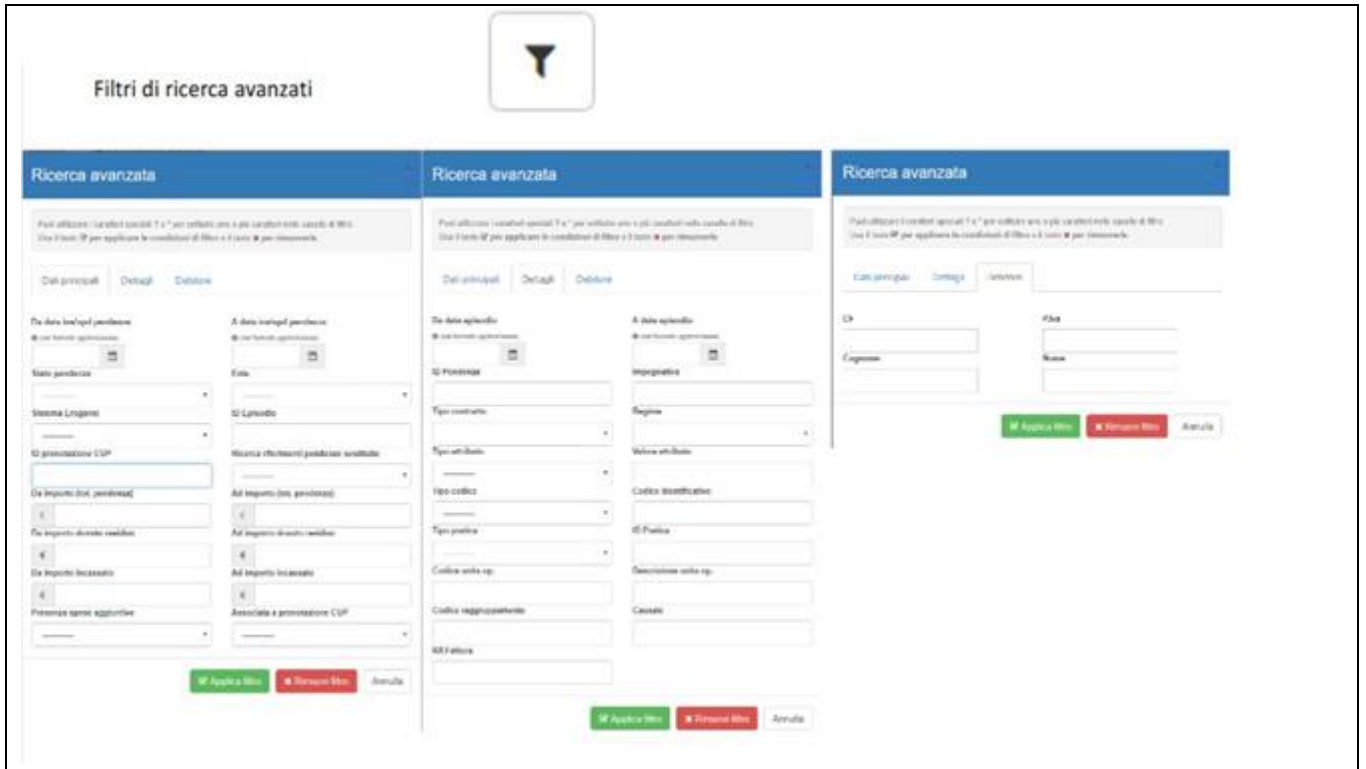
Filtri di ricerca avanzati

Ricerca avanzata

Puoi utilizzare i caratteri speciali ? e * per sostituire uno o più caratteri nelle caselle di filtro. Usa il tasto per applicare le condizioni di filtro e il tasto per rimuoverle.

Dati principali | Dettagli | Debitore

Da data inserimento pendenza
A data inserimento pendenza
Stato pendenza
Ente
Sistema Erogante
ID Episodio
ID prenotazione CUP
Ricerca riferimenti pendenze sostituite
Da importo (tot. pendenza)
Ad importo (tot. pendenza)
€
€
Da importo dovuto residuo
Ad importo dovuto residuo
€
€
Da importo incassato
Ad importo incassato
€
€
Presenza spese aggiuntive
Associata a prenotazione CUP

Applica filtro | Rimuovi filtro | Annulla

Ricerca avanzata

Puoi utilizzare i caratteri speciali ? e * per sostituire uno o più caratteri nelle caselle di filtro. Usa il tasto per applicare le condizioni di filtro e il tasto per rimuoverle.

Dati principali | Dettagli | Debitore

Da data episodio
A data episodio
ID Posizione
Impegnativa
Tipo contratto
Regime
Tipo attributo
Valore attributo
Tipo codice
Codice identificativo
Tipo pratica
ID Pratica
Codice unità op.
Descrizione unità op.
Codice raggruppamento
Causale
Nr Fattura

Applica filtro | Rimuovi filtro | Annulla

Ricerca avanzata

Puoi utilizzare i caratteri speciali ? e * per sostituire uno o più caratteri nelle caselle di filtro. Usa il tasto per applicare le condizioni di filtro e il tasto per rimuoverle.

Dati principali | Dettagli | Debitore

CF
PIva
Cognome
Nome

Applica filtro | Rimuovi filtro | Annulla